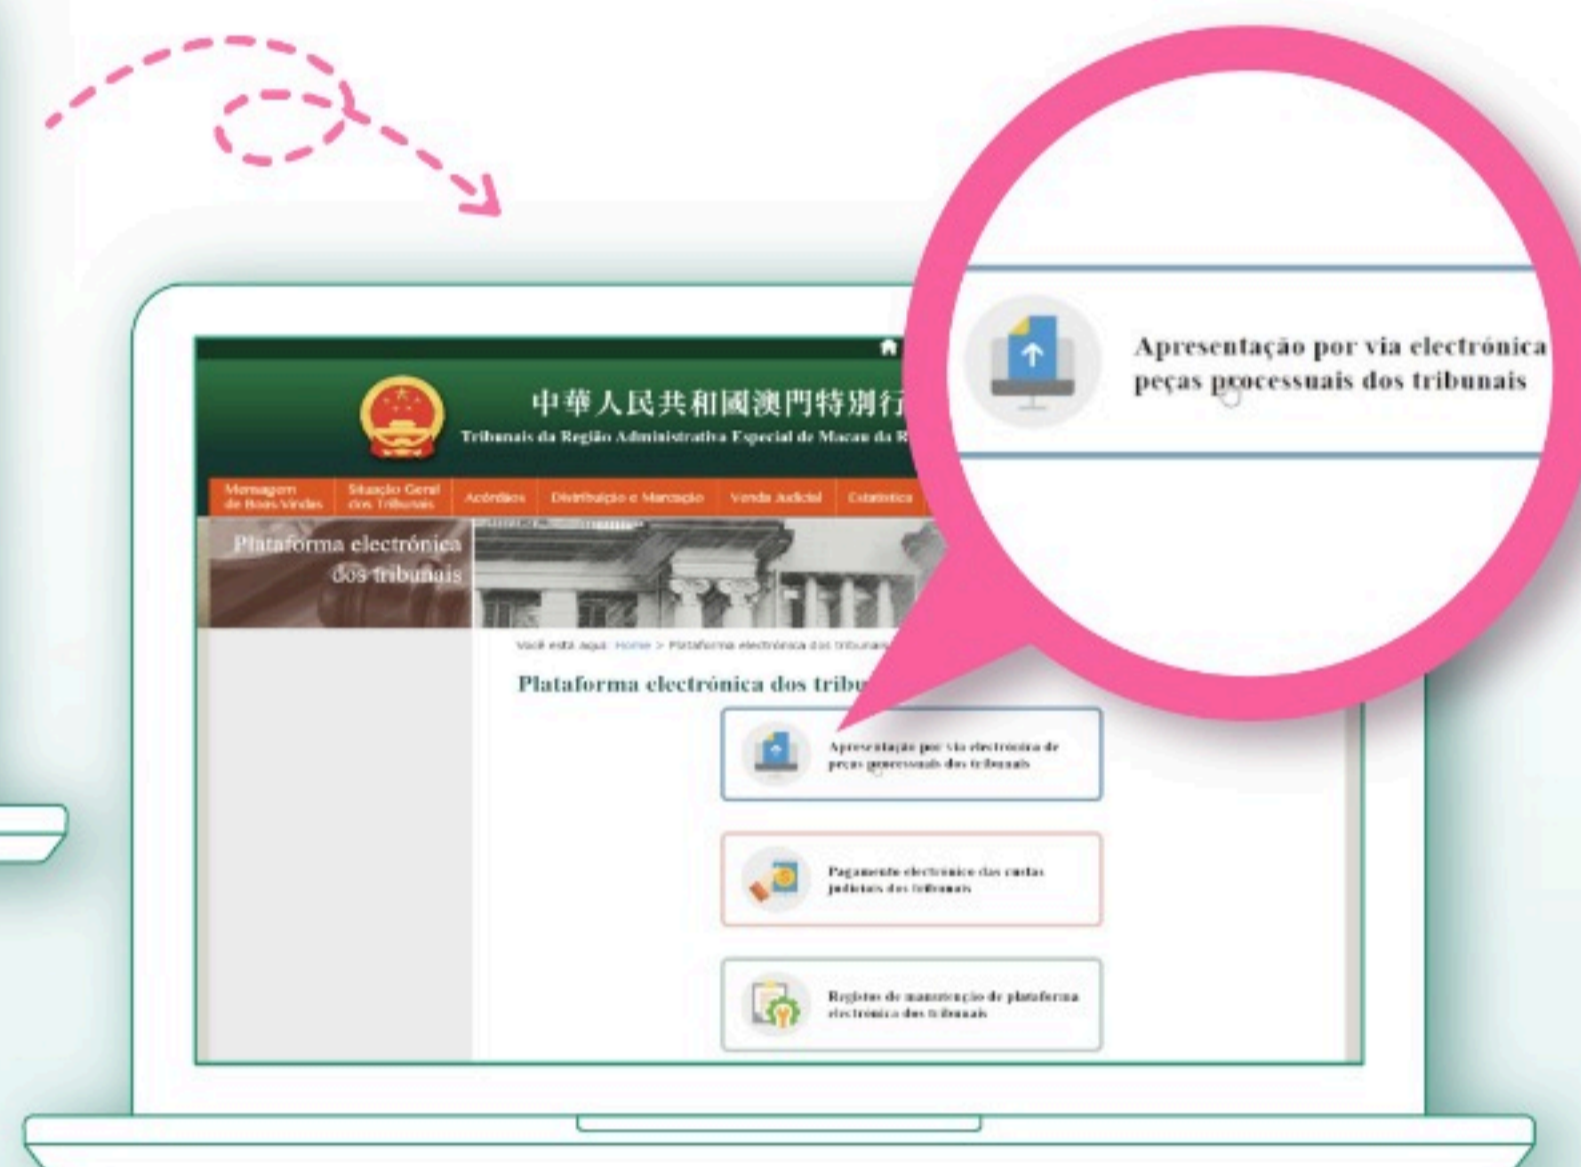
Apresentação por via electrónica
peças processuais dos tribunais

中華人民共和國澳門特別行

Tribunais da Região Administrativa Especial de Macau da R

Mensagem de Boas Vindas | Situação Geral dos Tribunais | Acórdãos | Distribuição e Marcação | Venda Judicial | Estatística

Plataforma electrónica dos tribunais

Você está aqui: Home > Plataforma electrónica dos tribunais

Plataforma electrónica dos tribu

Apresentação por via electrónica de peças processuais dos tribunais

Pagamento electrónico das custas judiciais dos tribunais

Registos de manutenção de plataforma electrónica dos tribunais